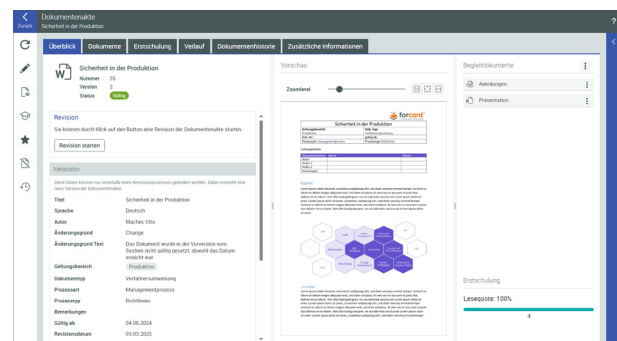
Zurück
Dokumentenakte
Sicherheit in der Produktion

Überblick Dokumente Erstschulung Verlauf Dokumentenhistorie Zusätzliche Informationen

Sicherheit in der Produktion
Nummer 35
Version 2
Status Gültig

Revision
Sie können durch Klick auf den Button eine Revision der Dokumentenakte starten.
Revision starten

Metadaten
Diese Daten können nur innerhalb eines Revisionsprozesses geändert werden. Dabei entsteht eine neue Version der Dokumentenakte.

| | |
|---|---|
| Titel | Sicherheit in der Produktion |
| Sprache | Deutsch |
| Autor | Macher, Otto |
| Änderungsgrund | Change |
| Änderungsgrund Text | Das Dokument wurde in der Vorversion vom System nicht gültig gesetzt, obwohl das Datum erreicht war |
| Geltungsbereich | Produktion |
| Dokumenttyp | Verfahrensanweisung |
| Prozessart | Managementprozess |
| Prozesstyp | Richtlinien |
| Bemerkungen | |
| Gültig ab | 04.06.2024 |
| Revisionsdatum | 03.03.2025 |

Vorschau
Zoomlevel

Sicherheit in der Produktion
forcont

Begleitdokumente
Abbildungen
Präsentation

Erstschulung
Lesequote: 100%
4